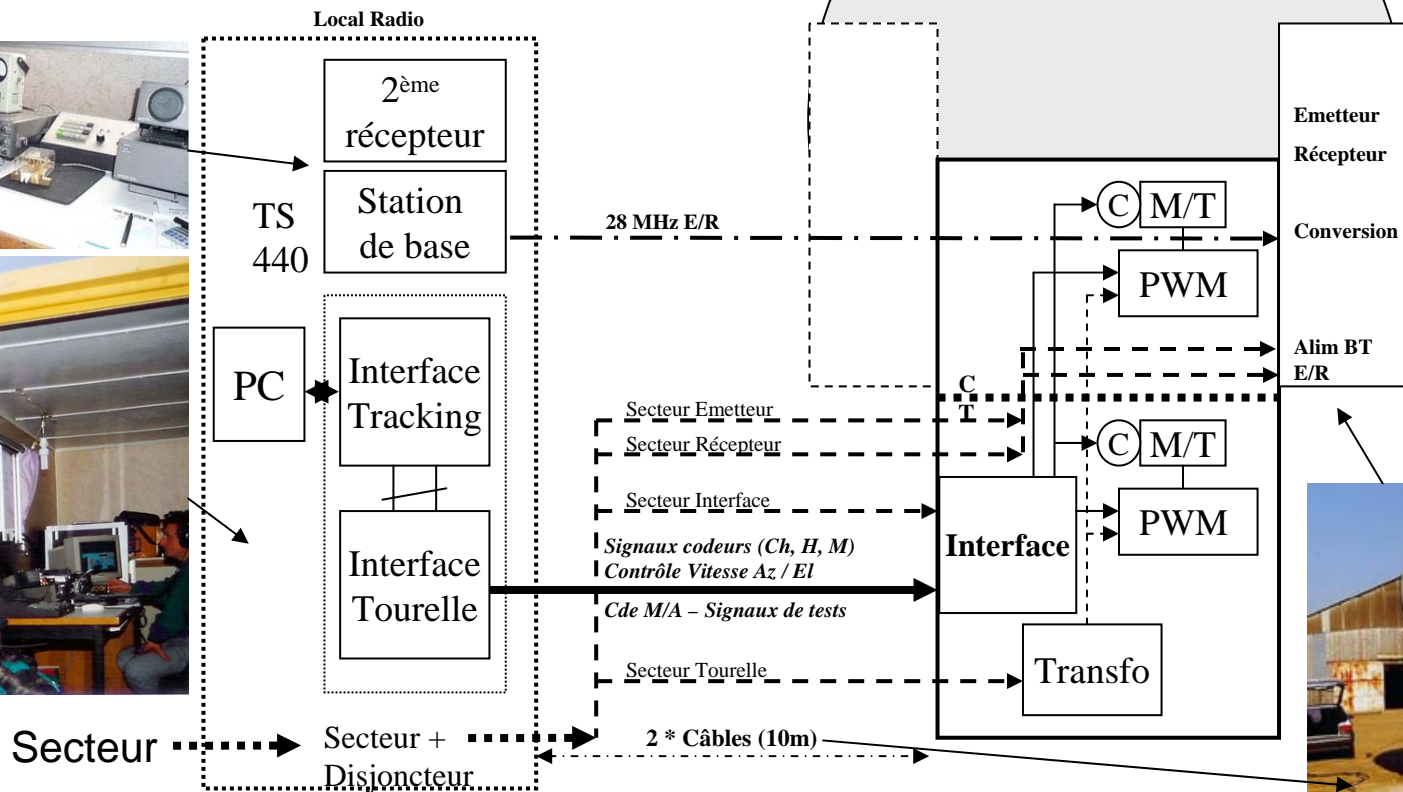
Local Radio

$2^{ème}$ récepteur

TS 440

Station de base

28 MHz E/R

PC

Interface Tracking

Interface Tourelle

Secteur Emetteur

Secteur Récepteur

Secteur Interface

Signaux codeurs (Ch, H, M)
Contrôle Vitesse Az / El

Cde M/A – Signaux de tests

Secteur Tourelle

Secteur

Secteur + Disjoncteur

2 * Câbles (10m)

C M/T

PWM

C

T

C M/T

PWM

Interface

Transfo

Emetteur

Récepteur

Conversion

Alim BT E/R